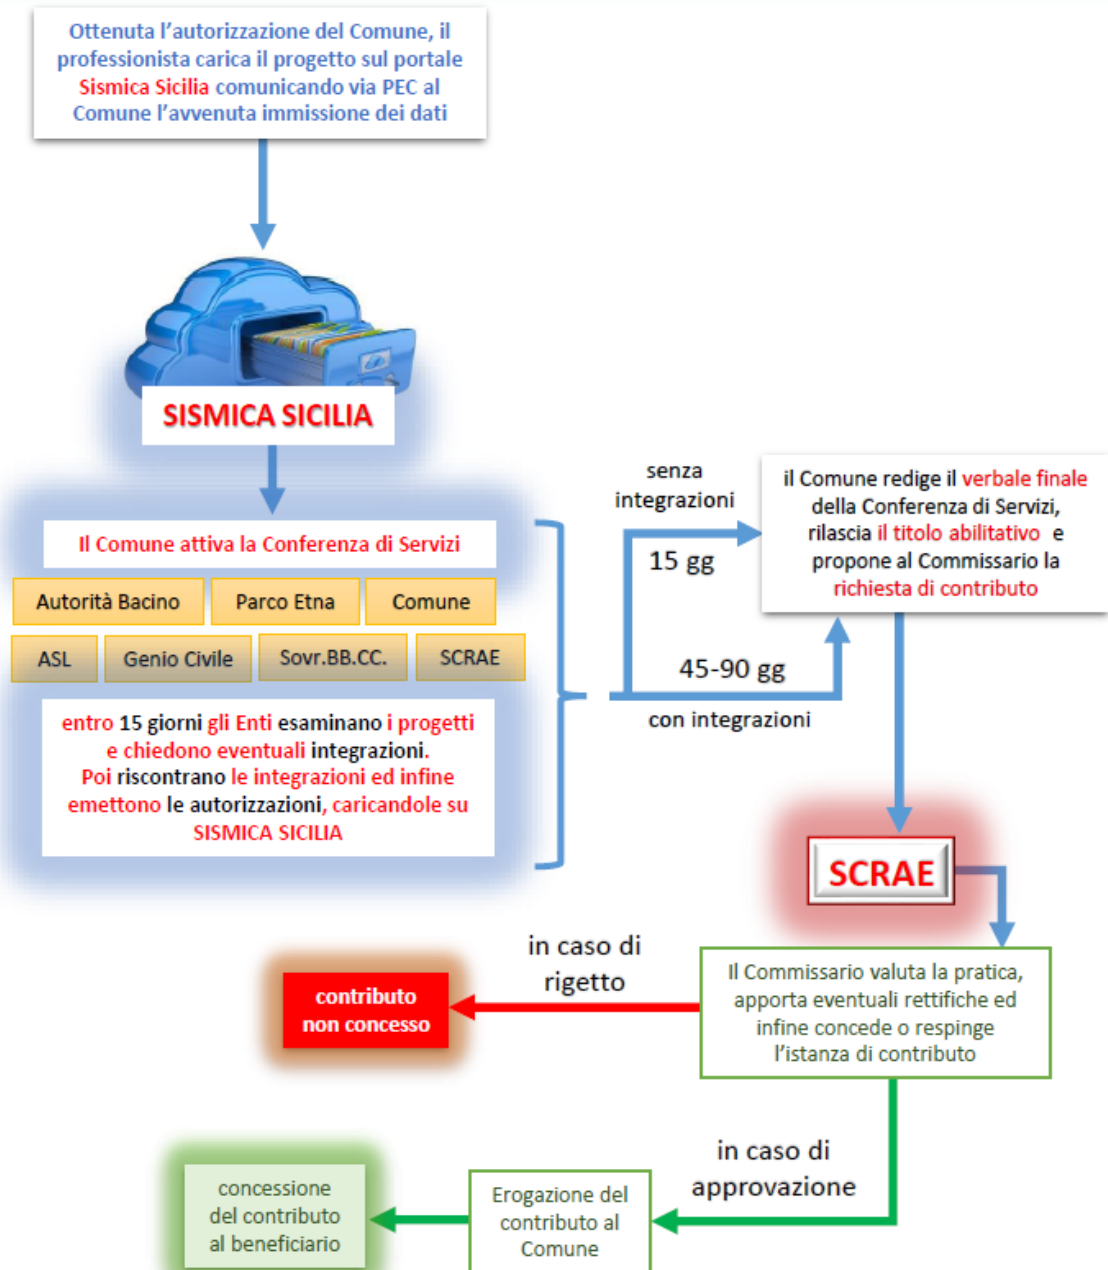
Ottenuta l'autorizzazione del Comune, il professionista carica il progetto sul portale Sismica Sicilia comunicando via PEC al Comune l'avvenuta immissione dei dati

SISMICA SICILIA

Il Comune attiva la Conferenza di Servizi

Autorità Bacino

Parco Etna

Comune

ASL

Genio Civile

Sovr.BB.CC.

SCRAE

entro 15 giorni gli Enti esaminano i progetti e chiedono eventuali integrazioni. Poi riscontrano le integrazioni ed infine emettono le autorizzazioni, caricandole su SISMICA SICILIA

senza integrazioni

15 gg

45-90 gg

con integrazioni

il Comune redige il verbale finale della Conferenza di Servizi, rilascia il titolo abilitativo e propone al Commissario la richiesta di contributo

SCRAE

in caso di rigetto

contributo non concesso

Il Commissario valuta la pratica, apporta eventuali rettifiche ed infine concede o respinge l'istanza di contributo

in caso di approvazione

concessione del contributo al beneficiario

Erogazione del contributo al Comune